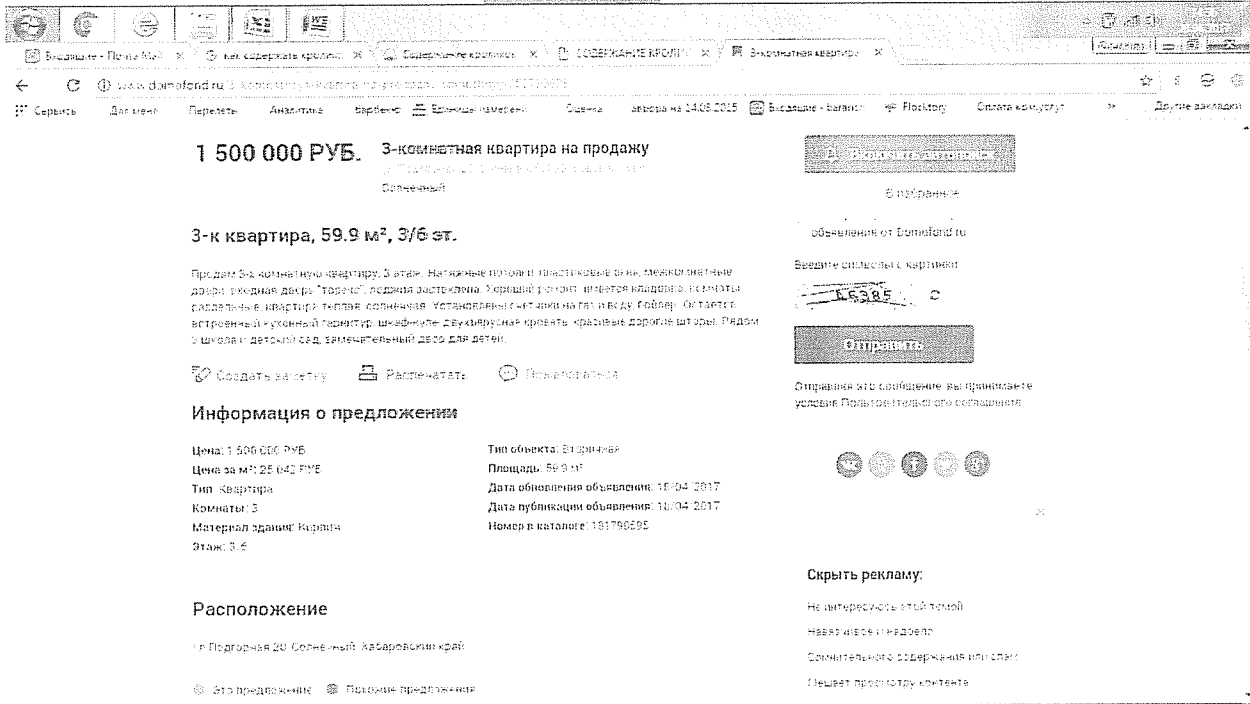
Входящие - Почта Mail × | как содержать кроликов × | Содержание кроликов × | СОДЕРЖАНИЕ КРОЛИ × | 3-комнатная квартира ×

www.domofond.ru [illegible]

Сервисы | Документ | Переводчик | Аналитика | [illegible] | Единицы измерения | Оценка | выборка на 14.05.2015 | Входящие - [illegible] | Flocktory | Оплата коммунал | » | Другие закладки

1 500 000 РУБ. 3-комнатная квартира на продажу
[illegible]
Солнечный

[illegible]
В избранное

3-к квартира, 59.9 м², 3/6 эт.

Продам 3-х комнатную квартиру, 3 этаж. Натяжные потолки, пластиковые окна, межкомнатные двери, входная дверь "торекс", лоджия застеклена. Хороший ремонт, имеется кладовка, комнаты раздельные, квартира теплая, солнечная. Установлены счетчики на газ и воду. Бойлер. Остается встроенный кухонный гарнитур, шкаф-купе, двухъярусная кровать, красивые дорогие шторы. Рядом школа и детский сад, замечательный двор для детей.

Создать заметку | Распечатать | Пожаловаться

объявления от Domofond.ru

Введите символы с картинки
55385

Отправить

Отправляя это сообщение, вы принимаете условия Пользовательского соглашения

Информация о предложении

Цена: 1 500 000 РУБ
Цена за м²: 25 042 РУБ
Тип: Квартира
Комнаты: 3
Материал здания: Кирпич
Этаж: 3-6

Тип объекта: Вторичная
Площадь: 59.9 м²
Дата обновления объявления: 18/04/2017
Дата публикации объявления: 18/04/2017
Номер в каталоге: 181796595

Скрыть рекламу:
Не интересуюсь этой темой
Навязчиво и надоело
Сомнительного содержания или спам
Мешает просмотру контента

Расположение

ул Подгорная 20, Солнечный, Хабаровский край

Это предложение | Похожие предложения